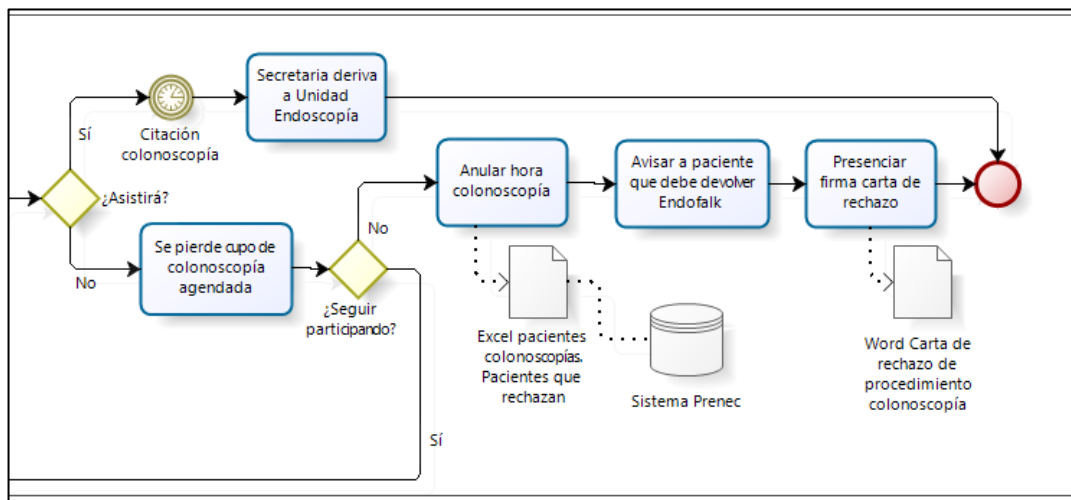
Sí

Citación colonoscopía

Secretaria deriva a Unidad Endoscopía

¿Asistirá?

No

Se pierde cupo de colonoscopía agendada

¿Seguir participando?

No

Sí

Anular hora colonoscopía

Avisar a paciente que debe devolver Endofalk

Presenciar firma carta de rechazo

Excel pacientes colonoscopías. Pacientes que rechazan

Sistema Prenec

Word Carta de rechazo de procedimiento colonoscopía